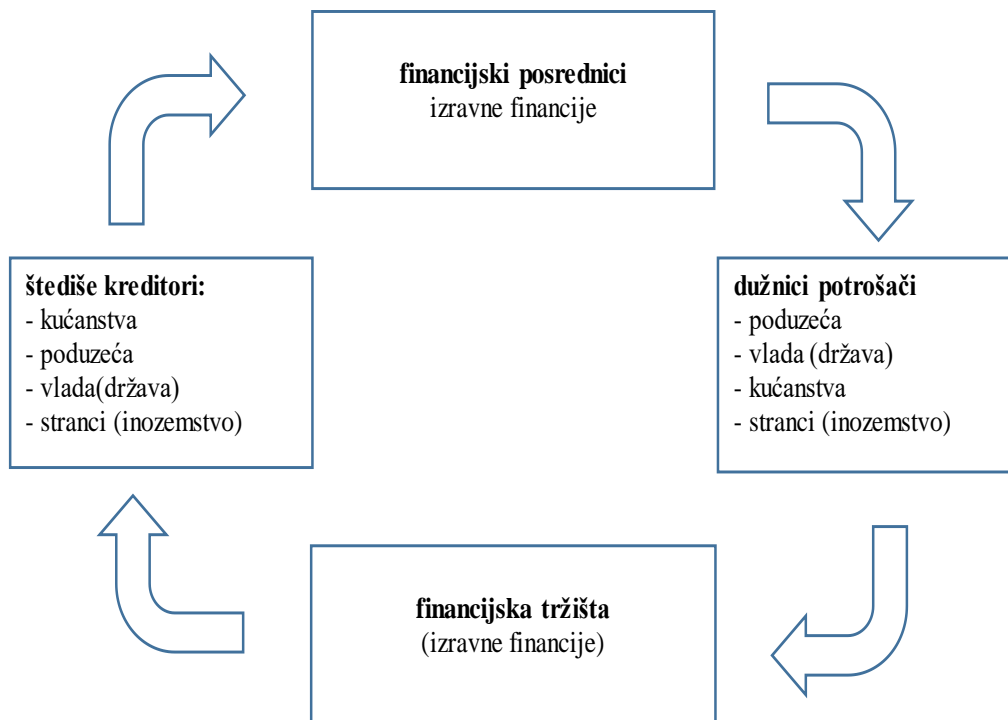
**financijski posrednici**
izravne financije

**dužnici potrošači**
- poduzeća
- vlada (država)
- kućanstva
- stranci (inozemstvo)

**financijska tržišta**
(izravne financije)

**štediše kreditori:**
- kućanstva
- poduzeća
- vlada(država)
- stranci (inozemstvo)